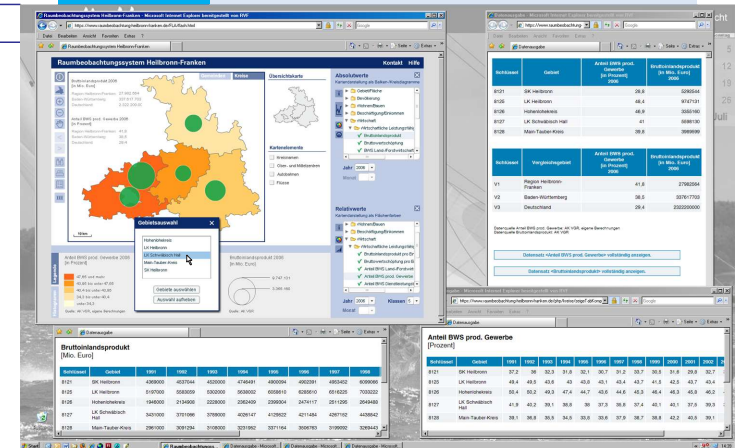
Raumbeobachtungssystem Heilbronn-Franken - Microsoft Internet Explorer bereitgestellt von RVF

http://www.raumbeobachtung-heilbronn-franken.de/FLA/flash.html

Datei Bearbeiten Ansicht Favoriten Extras ?

Raumbeobachtungssystem Heilbronn-Franken

Raumbeobachtungssystem Heilbronn-Franken

Kontakt Hilfe

Übersichtskarte

Absolutwerte

Kartendarstellung als Balken-/Kreisdiagramme

Gebietsfläche

Bevölkerung

Wohnen/Bauen

Beschäftigung/Einkommen

Wirtschaft

Wirtschaftliche Leistungsfähigkeit

Bruttoinlandsprodukt

Bruttowertschöpfung

BWS Land-/Forstwirtschaft

Jahr 2006

Kartenelemente

Kreisnamen

Ober- und Mittelzentren

Autobahnen

Flüsse

Relativwerte

Kartendarstellung als Flächenfarben

Wohnen/Bauen

Beschäftigung/Einkommen

Wirtschaft

Wirtschaftliche Leistungsfähigkeit

Bruttoinlandsprodukt pro Ein

Bruttowertschöpfung pro Ein

Anteil BWS prod. Gewerbe

Anteil BWS Land-/Forstwirt

Anteil BWS Dienstleistungen

Jahr 2006 Klassen 5

Gebietsauswahl

Hohenlohekreis

LK Heilbronn

LK Schwäbisch Hall

Main-Tauber-Kreis

SK Heilbronn

Gebiete auswählen

Auswahl aufheben

Anteil BWS prod. Gewerbe 2006 [in Prozent]

Bruttoinlandsprodukt 2006 [in Mio. Euro]

Legende

Bruttoinlandsprodukt [Mio. Euro]

| Schlüssel | Gebiet | 1991 | 1992 | 1993 | 1994 | 1995 | 1996 |
|---|---|---|---|---|---|---|---|
| 8121 | SK Heilbronn | 4369000 | 4537044 | 4520000 | 4746491 | 4900094 | 4902391 |
| 8125 | LK Heilbronn | 5197063 | 5580059 | 5302000 | 5658002 | 6000610 | 6288810 |
| 8126 | Hohenlohekreis | 1948000 | 2134000 | 2228000 | 2382409 | 2399004 | 2474117 |
| 8127 | LK Schwäbisch Hall | 3431000 | 3751086 | 3789000 | 4026147 | 4299822 | 4211484 |
| 8128 | Main-Tauber-Kreis | 2981000 | 3081294 | 3108000 | 3231862 | 3371164 | 3506783 |

http://www.raumbeobachtung.org

Datenausgabe

| Schlüssel | Gebiet | Anteil BWS prod. Gewerbe [in Prozent] 2006 | Bruttoinlandsprodukt [in Mio. Euro] 2006 |
|---|---|---|---|
| 8121 | SK Heilbronn | 26,6 | 5280544 |
| 8125 | LK Heilbronn | 48,4 | 9747131 |
| 8126 | Hohenlohekreis | 46,9 | 3355160 |
| 8127 | LK Schwäbisch Hall | 41 | 5686130 |
| 8128 | Main-Tauber-Kreis | 39,6 | 3988099 |

| Schlüssel | Vergleichsgebiet | Anteil BWS prod. Gewerbe [in Prozent] 2006 | Bruttoinlandsprodukt [in Mio. Euro] 2006 |
|---|---|---|---|
| V1 | Region Heilbronn-Franken | 41,8 | 27682084 |
| V2 | Baden-Württemberg | 36,0 | 337617703 |
| V3 | Deutschland | 29,4 | 2322200000 |

Datensatz «Anteil BWS prod. Gewerbe» vollständig anzeigen.

Datensatz «Bruttoinlandsprodukt» vollständig anzeigen.

Anteil BWS prod. Gewerbe [Prozent]

| Schlüssel | Gebiet | 1991 | 1992 | 1993 | 1994 | 1995 | 1996 | 1997 | 1998 | 1999 | 2000 | 2001 | 2002 |
|---|---|---|---|---|---|---|---|---|---|---|---|---|---|
| 8121 | SK Heilbronn | 37,2 | 36 | 32,3 | 31,8 | 32,1 | 30,7 | 31,2 | 33,7 | 30,8 | 31,6 | 29,8 | 32,7 |
| 8125 | LK Heilbronn | 49,4 | 49,5 | 43,6 | 43 | 43,8 | 43,1 | 43,4 | 43,7 | 41,8 | 42,5 | 43,7 | 43,4 |
| 8126 | Hohenlohekreis | 50,4 | 50,2 | 49,3 | 47,4 | 44,7 | 43,6 | 44,6 | 45,3 | 46,4 | 46,5 | 45,8 | 46,2 |
| 8127 | LK Schwäbisch Hall | 41,9 | 40,2 | 39,1 | 38,9 | 38 | 37,3 | 35,8 | 37,4 | 40,1 | 40,1 | 37,5 | 39,3 |
| 8128 | Main-Tauber-Kreis | 39,1 | 36,8 | 35,5 | 34,3 | 33,6 | 33,6 | 37,9 | 38,7 | 38,8 | 42,2 | 40,5 | 39,1 |

Start